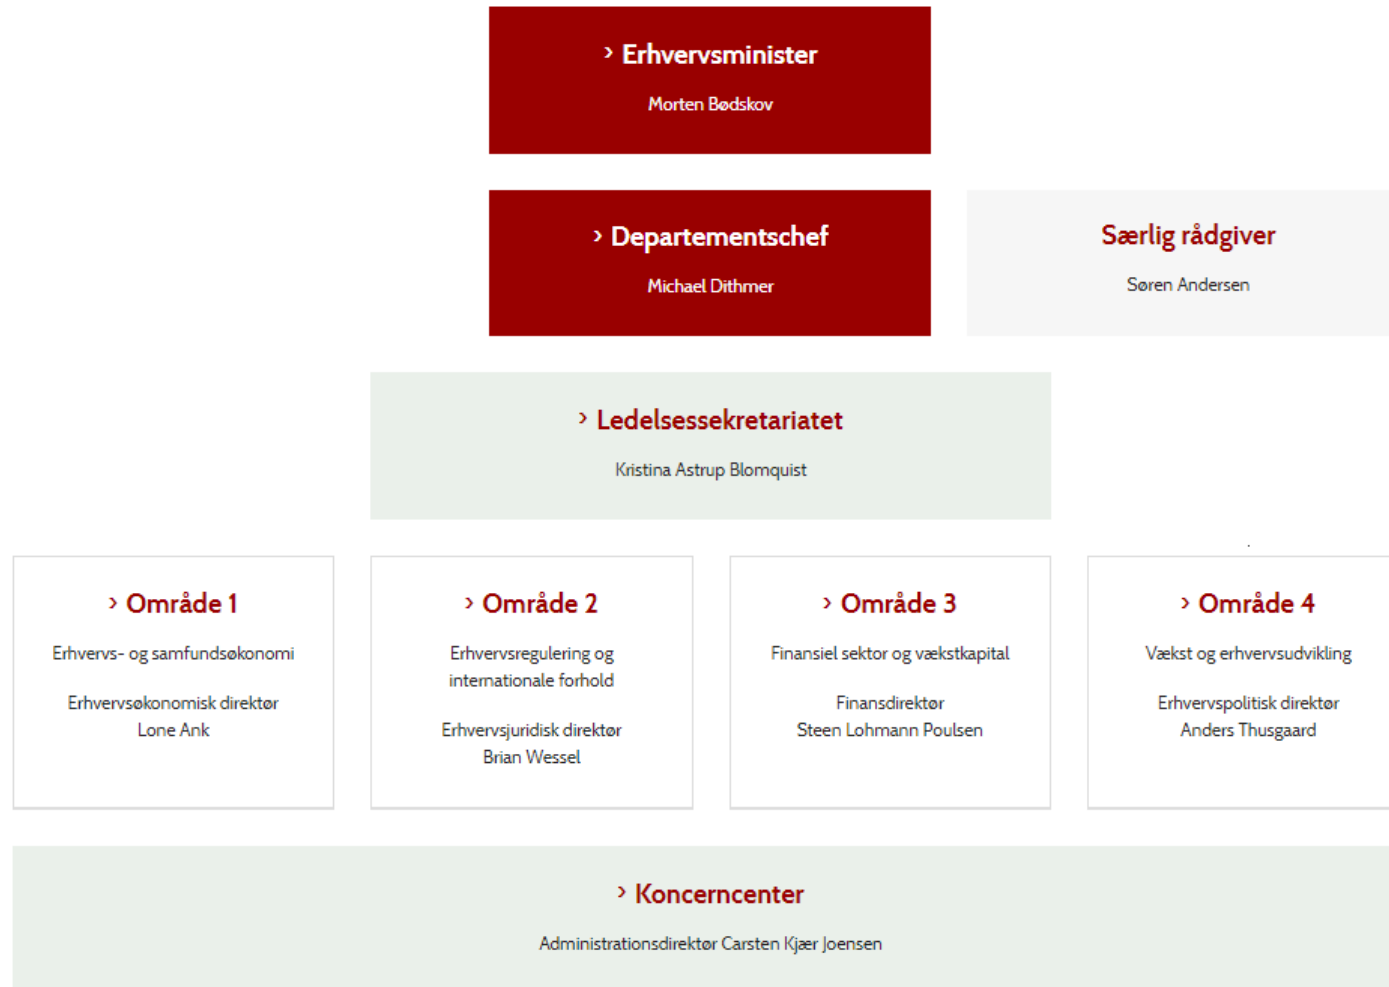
› Erhvervsminister

Morten Bødskov

› Departementschef

Michael Dithmer

Særlig rådgiver

Søren Andersen

› Ledelsessekretariatet

Kristina Astrup Blomquist

› Område 1

Erhvervs- og samfundsøkonomi

Erhvervsøkonomisk direktør
Lone Ank

› Område 2

Erhvervsregulering og internationale forhold

Erhvervsjuridisk direktør
Brian Wessel

› Område 3

Finansiel sektor og vækstkapital

Finansdirektør
Steen Lohmann Poulsen

› Område 4

Vækst og erhvervsudvikling

Erhvervspolitisk direktør
Anders Thusgaard

› Koncerncenter

Administrationsdirektør Carsten Kjær Joensen